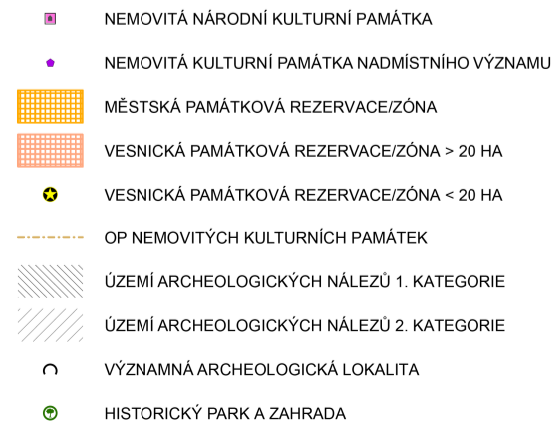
NEMOVITÁ NÁRODNÍ KULTURNÍ PAMÁTKA

NEMOVITÁ KULTURNÍ PAMÁTKA NADMÍSTNIHO VÝZNAMU

MĚSTSKÁ PAMÁTKOVÁ REZERVACE/ZÓNA

VESNICKÁ PAMÁTKOVÁ REZERVACE/ZÓNA > 20 HA

VESNICKÁ PAMÁTKOVÁ REZERVACE/ZÓNA < 20 HA

OP NEMOVITÝCH KULTURNÍCH PAMÁTEK

ÚZEMÍ ARCHEOLOGICKÝCH NÁLEZŮ 1. KATEGORIE

ÚZEMÍ ARCHEOLOGICKÝCH NÁLEZŮ 2. KATEGORIE

VÝZNAMNÁ ARCHEOLOGICKÁ LOKALITA

HISTORICKÝ PARK A ZAHRADA